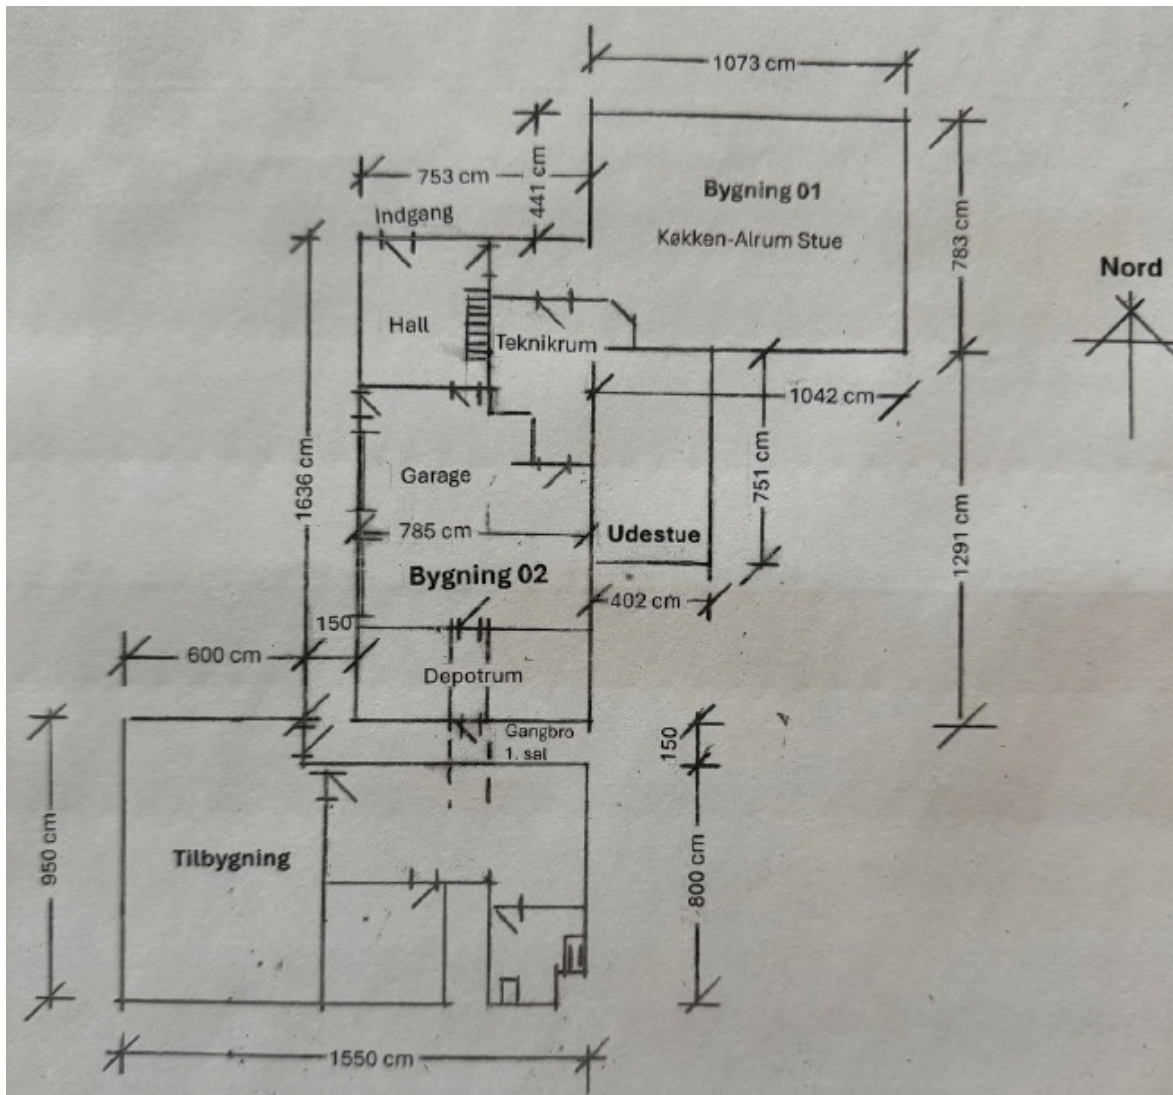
1073 cm

753 cm

441 cm

Bygning 01

Køkken-Alrum Stue

783 cm

Nord

Indgang

Hall

Teknikrum

1042 cm

Garage

1636 cm

751 cm

785 cm

Udestue

1291 cm

Bygning 02

402 cm

150

600 cm

Depotrum

Gangbro 1. sal

150

950 cm

Tilbygning

800 cm

1550 cm